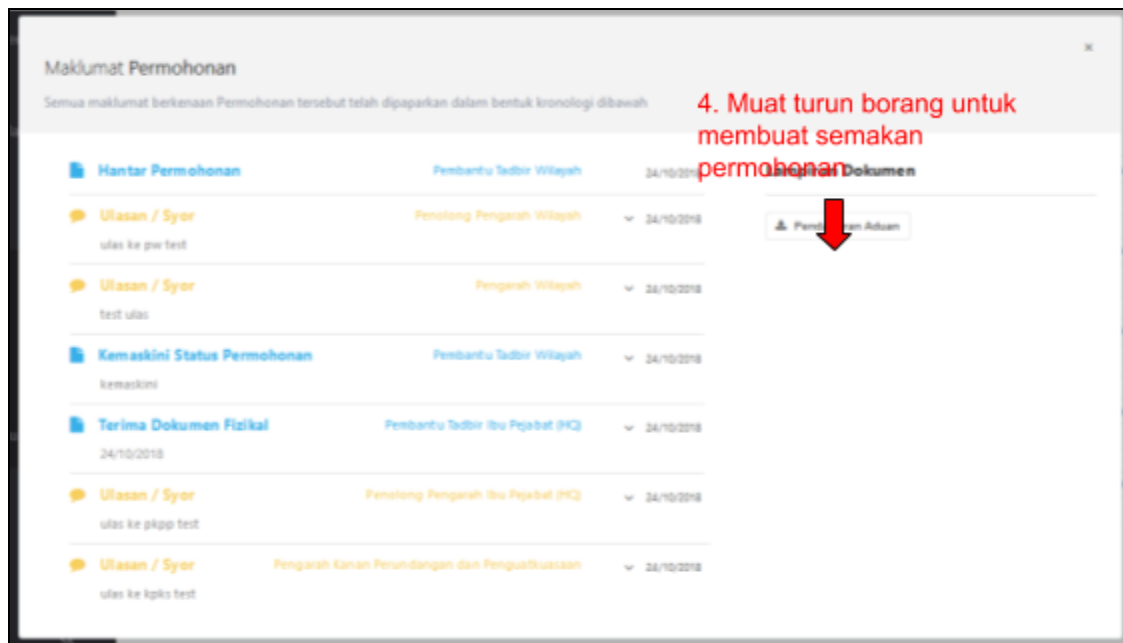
Maklumat Permohonan

Semua maklumat berkenaan Permohonan tersebut telah dipaparkan dalam bentuk kronologi dibawah

×

4. Muat turun borang untuk membuat semakan permohonan

Hantar Permohonan Pembantu Tadbir Wilayah 24/10/2018

Ulasan / Syor Penolong Pengarah Wilayah 24/10/2018
ulas ke pw test

Ulasan / Syor Pengarah Wilayah 24/10/2018
test ulas

Kemaskini Status Permohonan Pembantu Tadbir Wilayah 24/10/2018
kemaskini

Terima Dokumen Fizikal Pembantu Tadbir Ibu Pejabat (HQ) 24/10/2018
24/10/2018

Ulasan / Syor Penolong Pengarah Ibu Pejabat (HQ) 24/10/2018
ulas ke pkpp test

Ulasan / Syor Pengarah Kanan Perundangan dan Penguatkuasaan 24/10/2018
ulas ke kpks test

Lampiran Dokumen

Pend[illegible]an Aduan